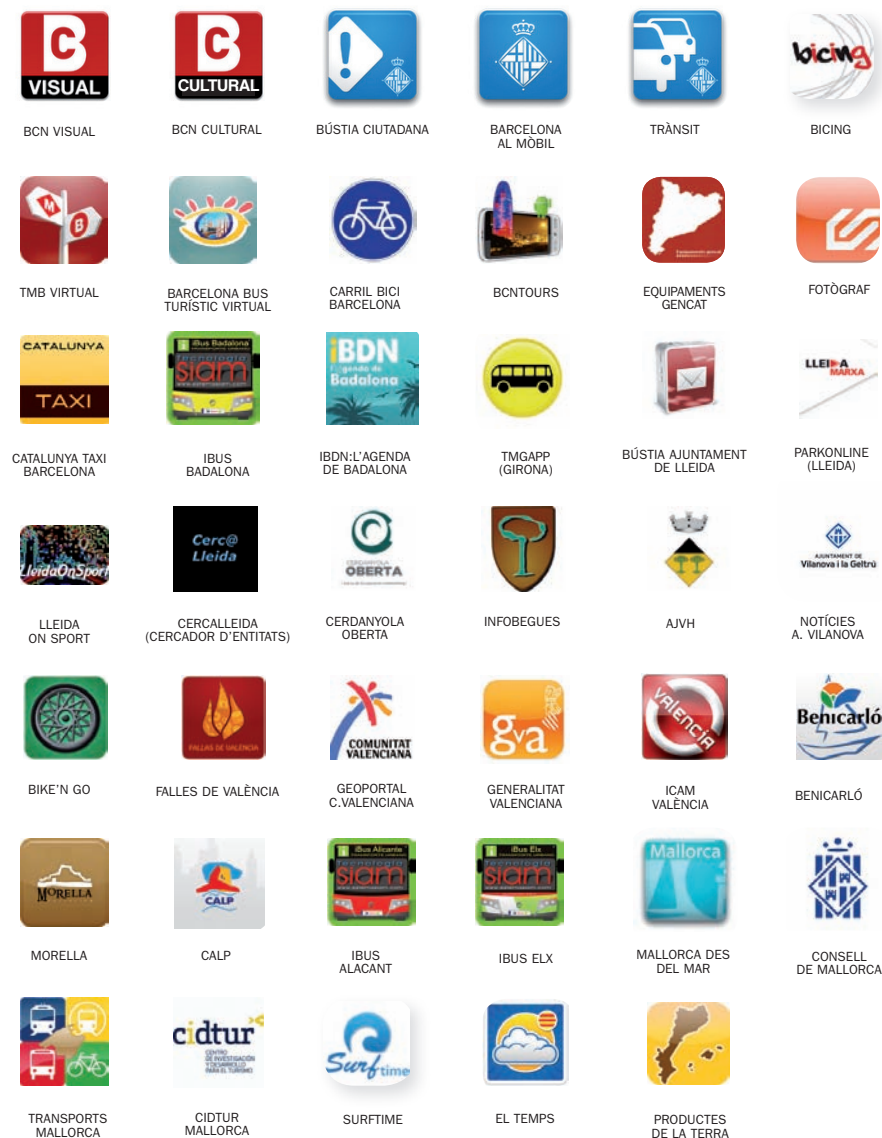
VISUAL
BCN VISUAL

CULTURAL
BCN CULTURAL

BÚSTIA CIUTADANA

BARCELONA AL MÒBIL

TRÀNSIT

bicing
BICING

TMB VIRTUAL

BARCELONA BUS TURÍSTIC VIRTUAL

CARRIL BICI BARCELONA

BCNTOURS

EQUIPAMENTS GENCAT

FOTÒGRAF

CATALUNYA
TAXI
CATALUNYA TAXI BARCELONA

iBus Badalona
siam
IBUS BADALONA

iBDN
l'agenda de Badalona
IBDN:L'AGENDA DE BADALONA

TMGAPP (GIRONA)

BÚSTIA AJUNTAMENT DE LLEIDA

LLEIDA MARXA
PARKONLINE (LLEIDA)

LleidaOnSport
LLEIDA ON SPORT

Cerc@ Lleida
CERCALLEIDA (CERCADOR D'ENTITATS)

CERDANYOLA OBERTA
CERDANYOLA OBERTA

INFOBEGUES

AJVH

AJUNTAMENT DE Vilanova i la Geltrú
NOTÍCIES A. VILANOVA

BIKE'N GO

FALLES DE VALÈNCIA
FALLES DE VALÈNCIA

COMUNITAT VALENCIANA
GEOPORTAL C.VALENCIANA

gva
GENERALITAT VALENCIANA

valencia
ICAM VALÈNCIA

Benicarló
BENICARLÓ

MORELLA
MORELLA

CALP
CALP

iBus Alicante
siam
IBUS ALACANT

iBus Elx
siam
IBUS ELX

Mallorca
MALLORCA DES DEL MAR

CONSELL DE MALLORCA

TRANSPORTS MALLORCA

cidtur
CENTRO DE INVESTIGACIÓN Y DESARROLLO PARA EL TURISMO
CIDTUR MALLORCA

Surf time
SURFTIME

EL TEMPS

PRODUCTES DE LA TERRA